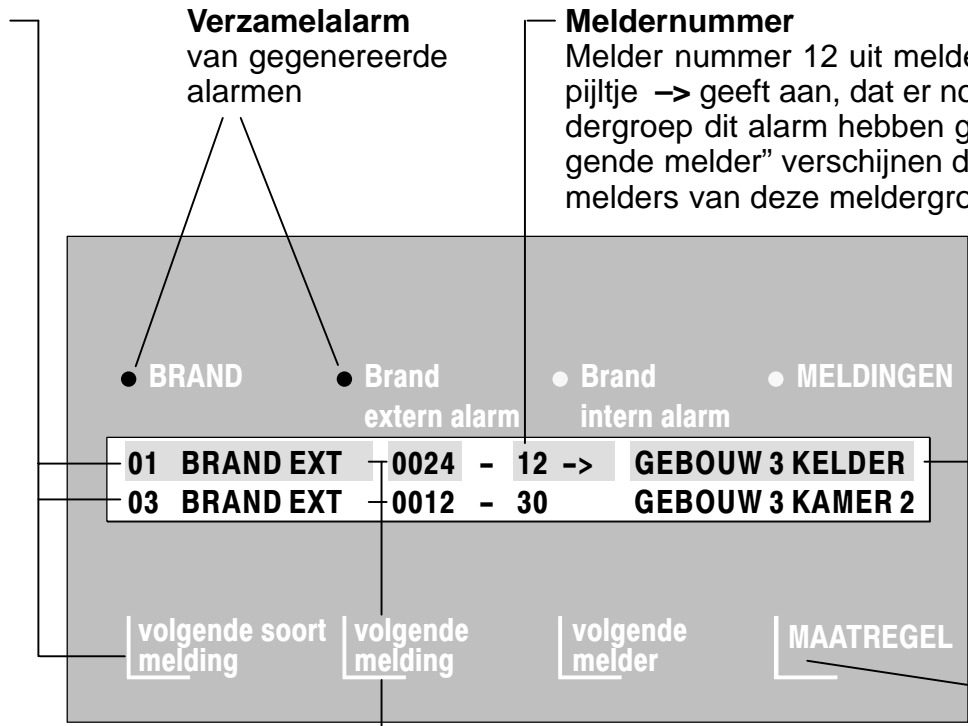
**Verzamelalarm**
van gegenereerde alarmen

**Meldernummer**
Melder nummer 12 uit melde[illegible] pijltje –> geeft aan, dat er no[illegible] dergroep dit alarm hebben g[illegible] gende melder" verschijnen d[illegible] melders van deze meldergro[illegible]

BRAND
Brand extern alarm
Brand intern alarm
MELDINGEN

| | | | | |
|---|---|---|---|---|
| 01 BRAND EXT | 0024 | – | 12 –> | GEBOUW 3 KELDER |
| 03 BRAND EXT | 0012 | – | 30 | GEBOUW 3 KAMER 2 |

volgende soort melding
volgende melding
volgende melder
MAATREGEL